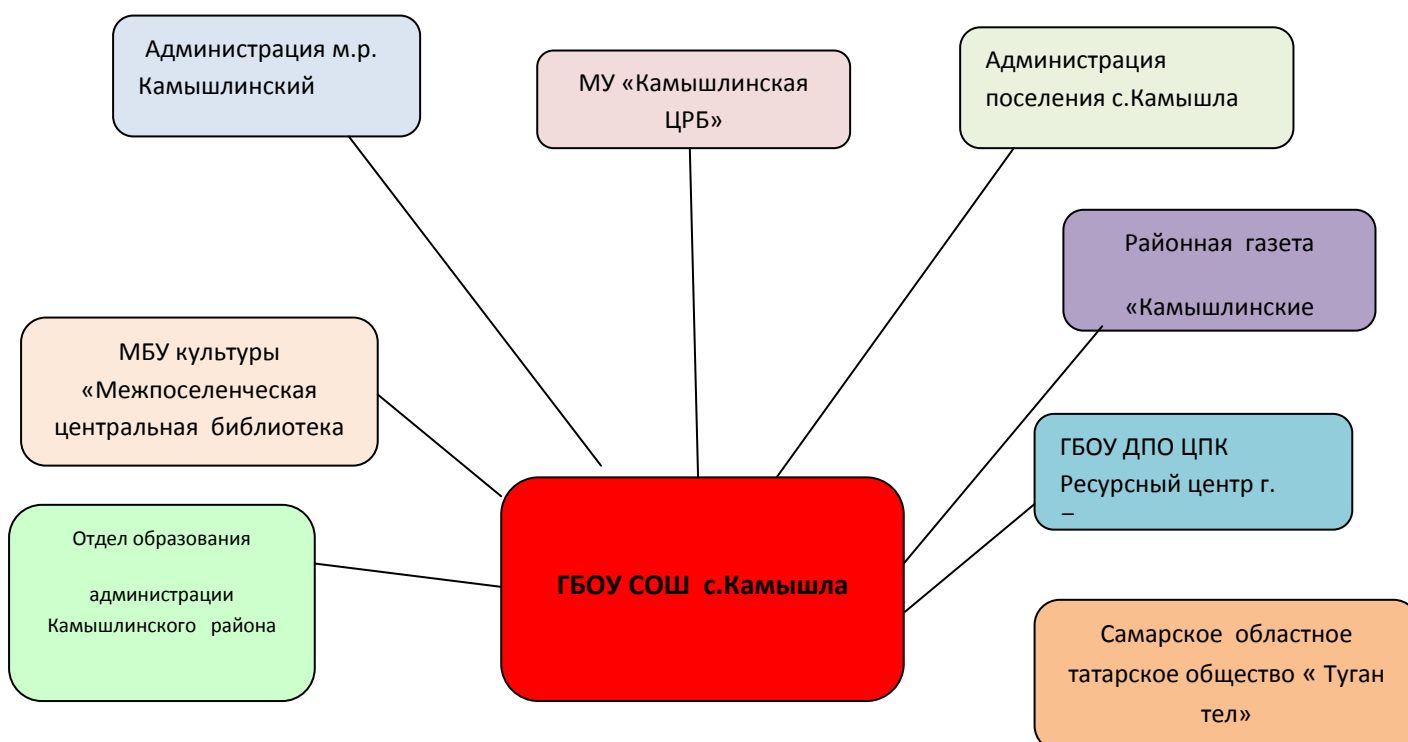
Администрация м.р. Камышлинский

МУ «Камышлинская ЦРБ»

Администрация поселения с.Камышла

Районная газета

«Камышлинские

МБУ культуры «Межпоселенческая центральная библиотека

ГБОУ ДПО ЦПК Ресурсный центр г.

–

Отдел образования

администрации Камышлинского района

ГБОУ СОШ с.Камышла

Самарское областное татарское общество « Туган тел»